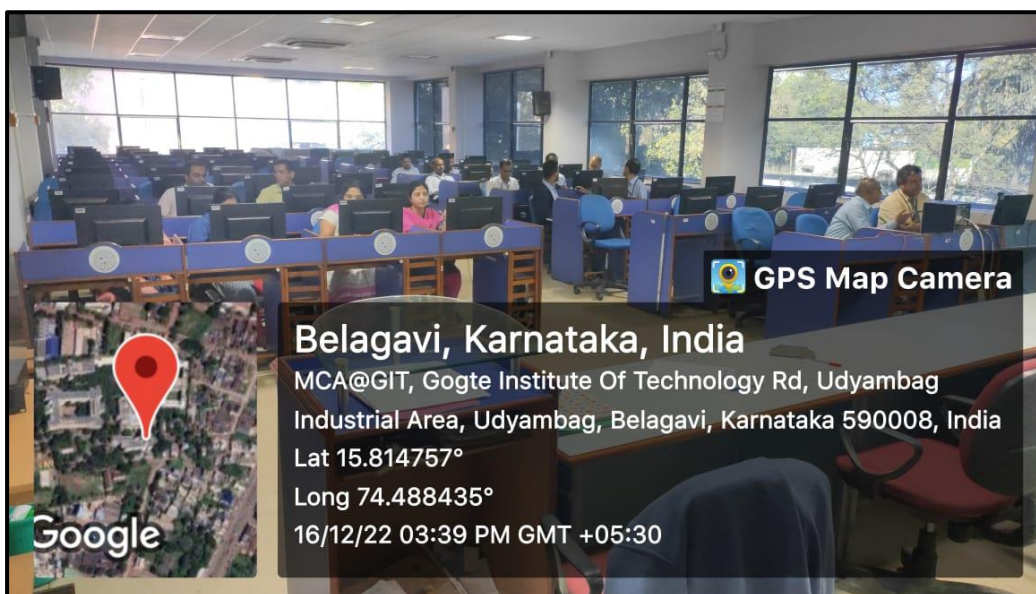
GPS Map Camera

Belagavi, Karnataka, India

MCA@GIT, Gogte Institute Of Technology Rd, Udyambag Industrial Area, Udyambag, Belagavi, Karnataka 590008, India

Lat 15.814757°

Long 74.488435°

16/12/22 03:39 PM GMT +05:30

Google